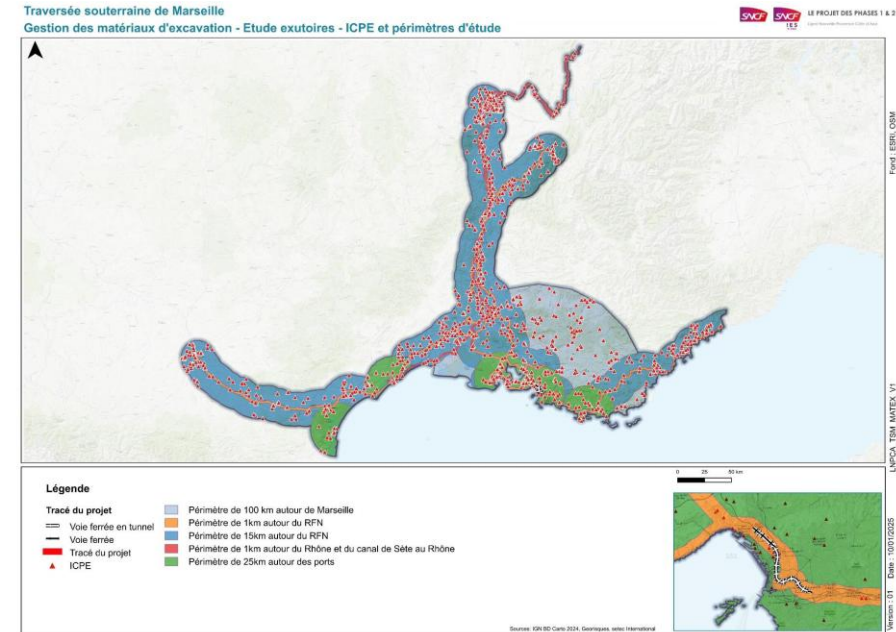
Traversée souterraine de Marseille
Gestion des matériaux d'excavation - Etude exutoires - ICPE et périmètres d'étude

SNCF SNCF LE PROJET DES PHASES 1 & 2
IES

Fond : ESRI, OSM

Légende

Tracé du projet
Voie ferrée en tunnel
Voie ferrée
Tracé du projet
ICPE

Périmètre de 100 km autour de Marseille
Périmètre de 1km autour du RFN
Périmètre de 15km autour du RFN
Périmètre de 1km autour du Rhône et du canal de Sète au Rhône
Périmètre de 25km autour des ports

0 25 50 km

Sources: IGN BD Carto 2024, Georisques, setec International

LNPCA_TSM_MATEX_V1

Version : 01 Date : 10/01/2025